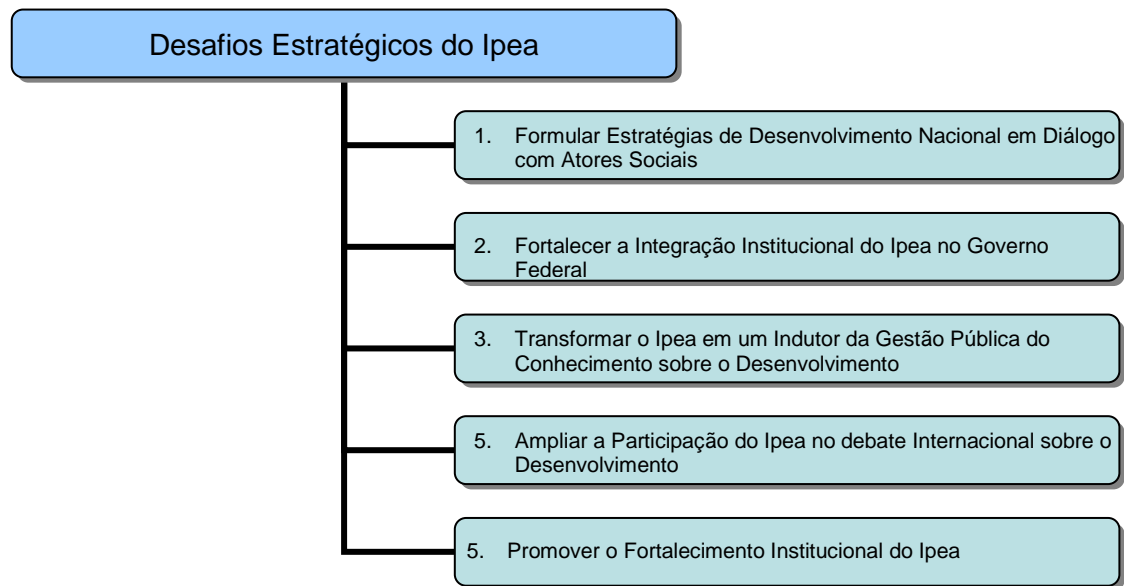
Desafios Estratégicos do Ipea

1. Formular Estratégias de Desenvolvimento Nacional em Diálogo com Atores Sociais

2. Fortalecer a Integração Institucional do Ipea no Governo Federal

3. Transformar o Ipea em um Indutor da Gestão Pública do Conhecimento sobre o Desenvolvimento

5. Ampliar a Participação do Ipea no debate Internacional sobre o Desenvolvimento

5. Promover o Fortalecimento Institucional do Ipea